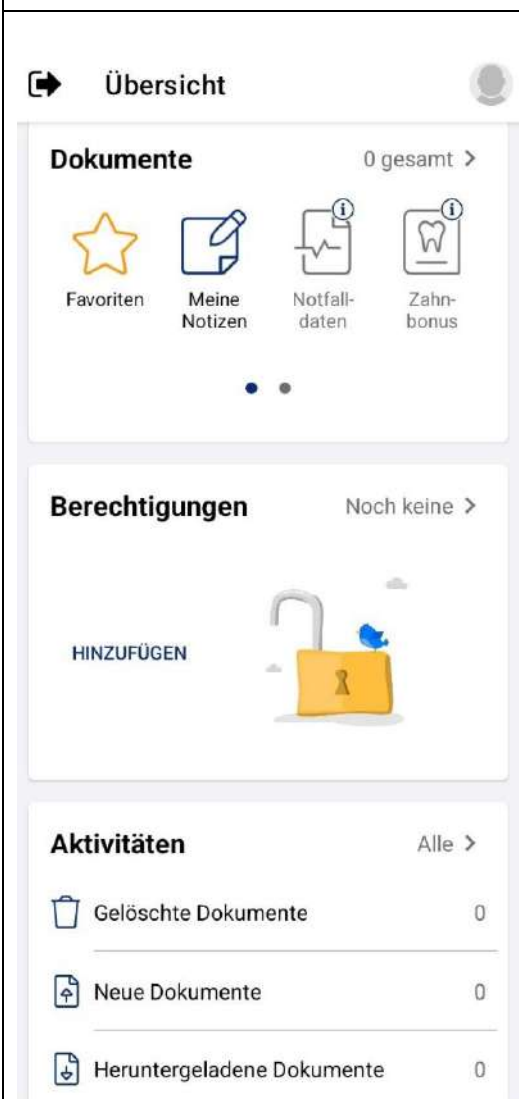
Übersicht

Dokumente
0 gesamt >

Favoriten
Meine Notizen
Notfalldaten
Zahnbonus

Berechtigungen
Noch keine >

HINZUFÜGEN

Aktivitäten
Alle >

Gelöschte Dokumente 0
Neue Dokumente 0
Heruntergeladene Dokumente 0